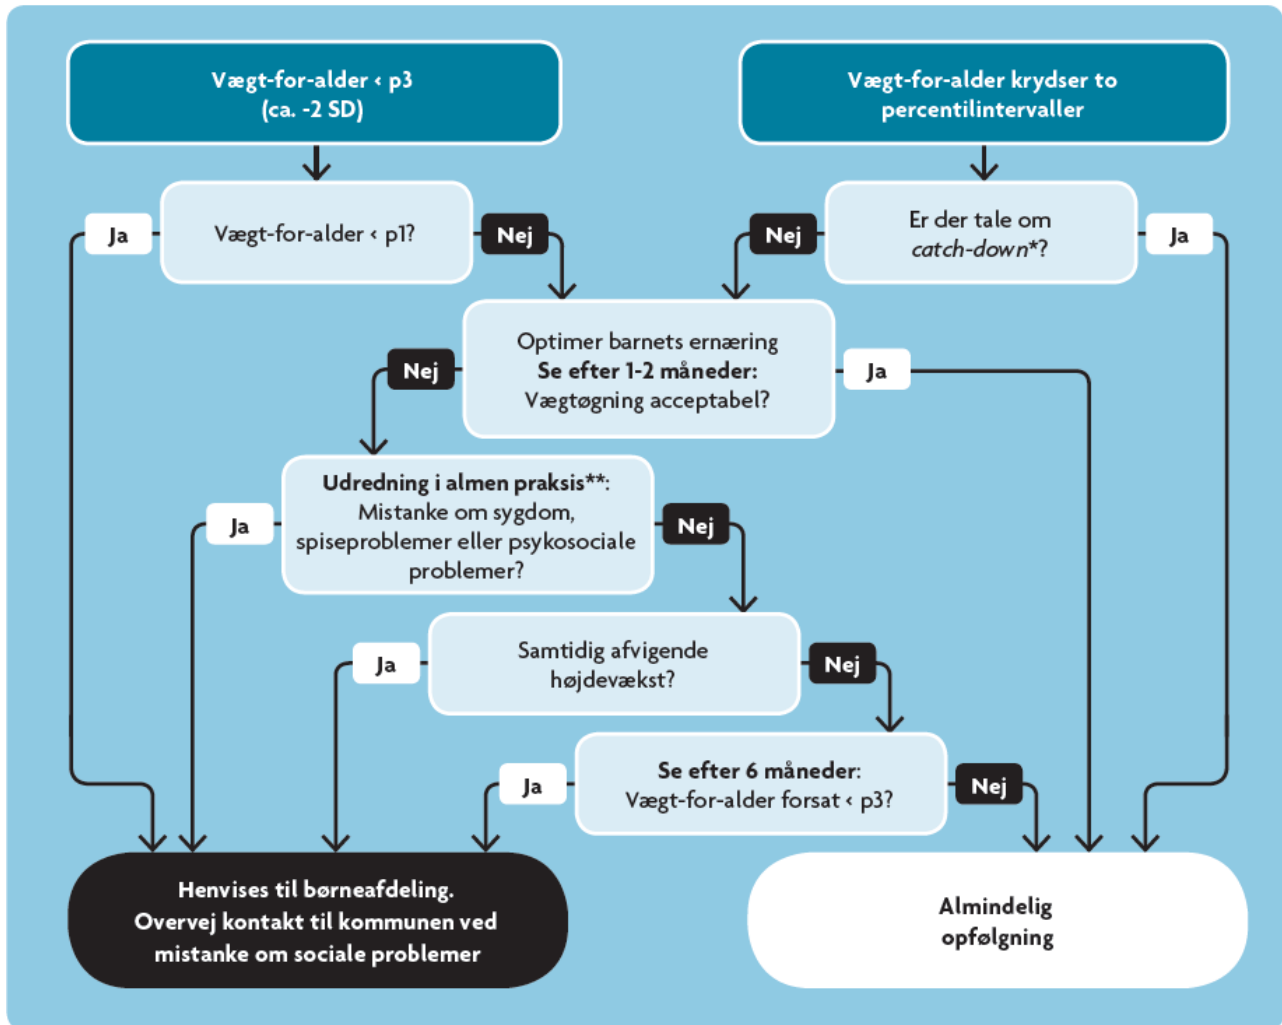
Vægt-for-alder ‹ p3
(ca. -2 SD)

Vægt-for-alder krydser to percentilintervaller

Ja

Vægt-for-alder ‹ p1?

Nej

Nej

Er der tale om *catch-down*\*?

Ja

Optimer barnets ernæring
**Se efter 1-2 måneder:**
Vægtøgning acceptabel?

Nej

Ja

**Udredning i almen praksis\*\***:
Mistanke om sygdom, spiseproblemer eller psykosociale problemer?

Ja

Nej

Samtidig afvigende højdevækst?

Ja

Nej

**Se efter 6 måneder:**
Vægt-for-alder forsat ‹ p3?

Ja

Nej

Henvises til børneafdeling.
Overvej kontakt til kommunen ved mistanke om sociale problemer

Almindelig opfølgning